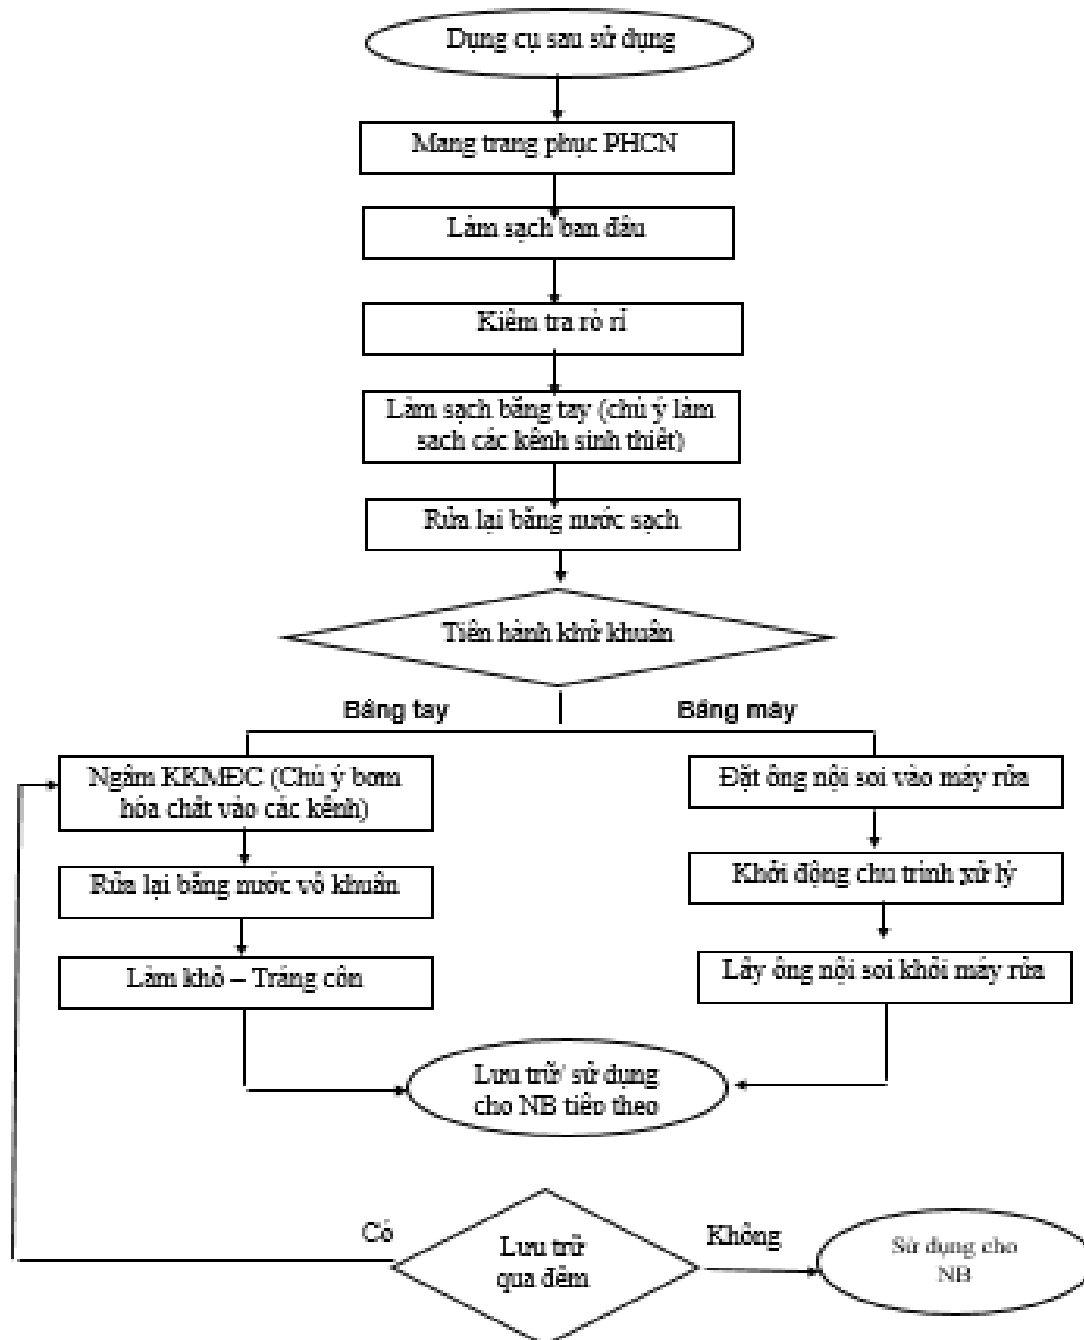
Dụng cụ sau sử dụng

Mang trang phục PHCN

Làm sạch ban đầu

Kiểm tra rò rỉ

Làm sạch bằng tay (chú ý làm sạch các kênh sinh thiết)

Rửa lại bằng nước sạch

Tiến hành khử khuẩn

Bằng tay

Bằng máy

Ngâm KKMĐC (Chú ý bơm hóa chất vào các kênh)

Rửa lại bằng nước vô khuẩn

Làm khô – Tráng cồn

Đặt ống nội soi vào máy rửa

Khởi động chu trình xử lý

Lấy ống nội soi khỏi máy rửa

Lưu trữ/ sử dụng cho NB tiếp theo

Có

Lưu trữ qua đêm

Không

Sử dụng cho NB